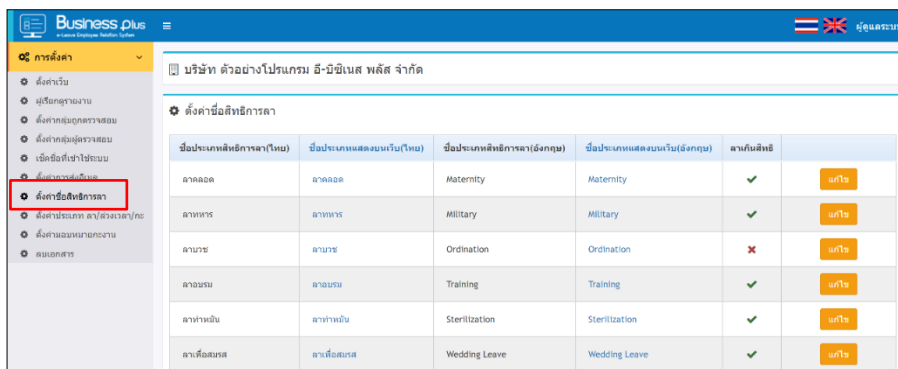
Business plus
e-Leave Employee Relation System
≡
ผู้ดูแลระบ

การตั้งค่า
ตั้งค่าเว็บ
ผู้เรียกดูรายงาน
ตั้งค่ากลุ่มถูกตรวจสอบ
ตั้งค่ากลุ่มผู้ตรวจสอบ
เช็คชื่อที่เข้าใช้ระบบ
ตั้งค่าการส่งอีเมล
ตั้งค่าชื่อสิทธิการลา
ตั้งค่าประเภท ลา/สายเวลา/คะ
ตั้งค่ามอบหมายกรงาน
ลบเอกสาร

บริษัท ตัวอย่างโปรแกรม อี-บิซิเนส พลัส จำกัด

ตั้งค่าชื่อสิทธิการลา

| ชื่อประเภทสิทธิการลา(ไทย) | ชื่อประเภทแสดงบนเว็บ(ไทย) | ชื่อประเภทสิทธิการลา(อังกฤษ) | ชื่อประเภทแสดงบนเว็บ(อังกฤษ) | ลาเกินสิทธิ | |
|---|---|---|---|---|---|
| ลาคลอด | ลาคลอด | Maternity | Maternity | ✔ | แก้ไข |
| ลาทหาร | ลาทหาร | Military | Military | ✔ | แก้ไข |
| ลาบวช | ลาบวช | Ordination | Ordination | ✖ | แก้ไข |
| ลาอบรม | ลาอบรม | Training | Training | ✔ | แก้ไข |
| ลาทำหมัน | ลาทำหมัน | Sterilization | Sterilization | ✔ | แก้ไข |
| ลาเพื่อสมรส | ลาเพื่อสมรส | Wedding Leave | Wedding Leave | ✔ | แก้ไข |